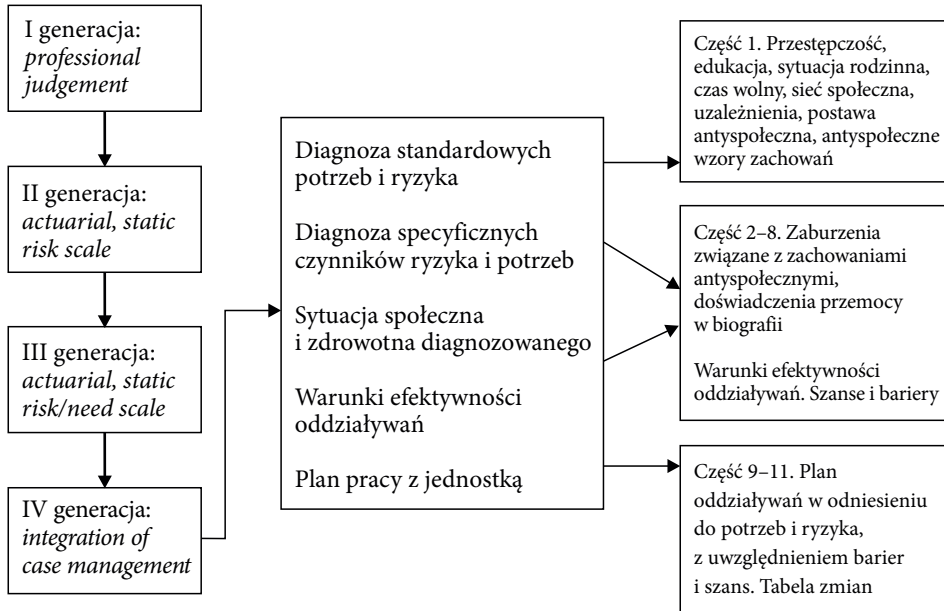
I generacja: *professional judgement*

II generacja: *actuarial, static risk scale*

III generacja: *actuarial, static risk/need scale*

IV generacja: *integration of case management*

Diagnoza standardowych potrzeb i ryzyka

Diagnoza specyficznych czynników ryzyka i potrzeb

Sytuacja społeczna i zdrowotna diagnozowanego

Warunki efektywności oddziaływań

Plan pracy z jednostką

Część 1. Przestępczość, edukacja, sytuacja rodzinna, czas wolny, sieć społeczna, uzależnienia, postawa antyspołeczna, antyspołeczne wzory zachowań

Część 2–8. Zaburzenia związane z zachowaniami antyspołecznymi, doświadczenia przemocy w biografii

Warunki efektywności oddziaływań. Szanse i bariery

Część 9–11. Plan oddziaływań w odniesieniu do potrzeb i ryzyka, z uwzględnieniem barier i szans. Tabela zmian